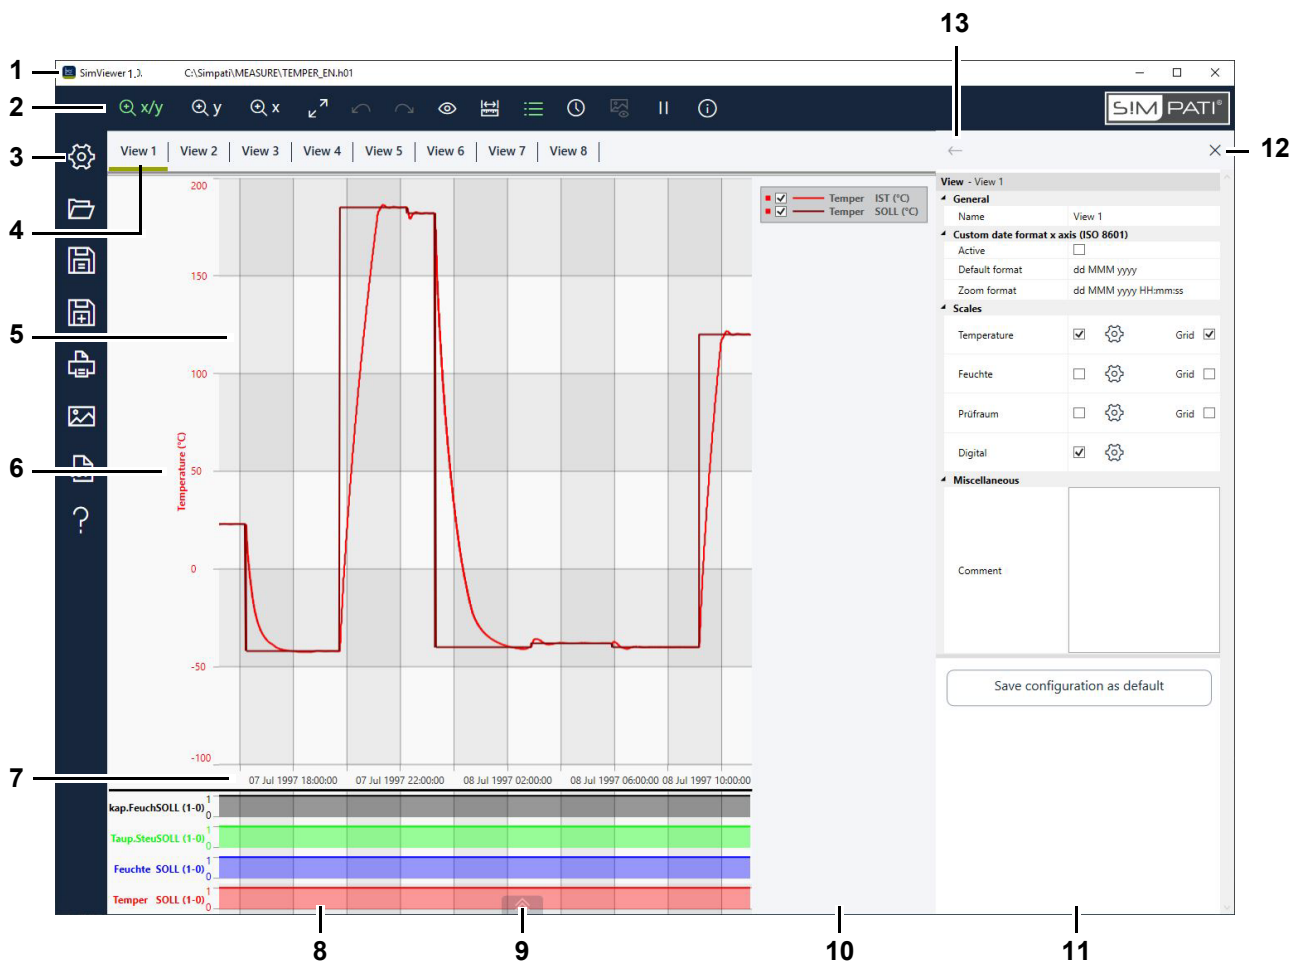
13

1

SimViewer 1.0 C:\Simpati\MEASURE\TEMPER_EN.h01

2

x/y y x

S!MPATI®

3

12

View 1 | View 2 | View 3 | View 4 | View 5 | View 6 | View 7 | View 8

4

Temper IST (°C)
Temper SOLL (°C)

5

6

Temperature (°C)

200
150
100
50
0
-50
-100

7

07 Jul 1997 18:00:00 07 Jul 1997 22:00:00 08 Jul 1997 02:00:00 08 Jul 1997 06:00:00 08 Jul 1997 10:00:00

kap.FeuchSOLL (1-0)
Taup.SteuSOLL (1-0)
Feuchte SOLL (1-0)
Temper SOLL (1-0)

1
0
1
0
1
0
1
0

View - View 1
General
Name View 1
Custom date format x axis (ISO 8601)
Active
Default format dd MMM yyyy
Zoom format dd MMM yyyy HH:mm:ss
Scales
Temperature Grid
Feuchte Grid
Prüfraum Grid
Digital
Miscellaneous
Comment

Save configuration as default

8 9 10 11